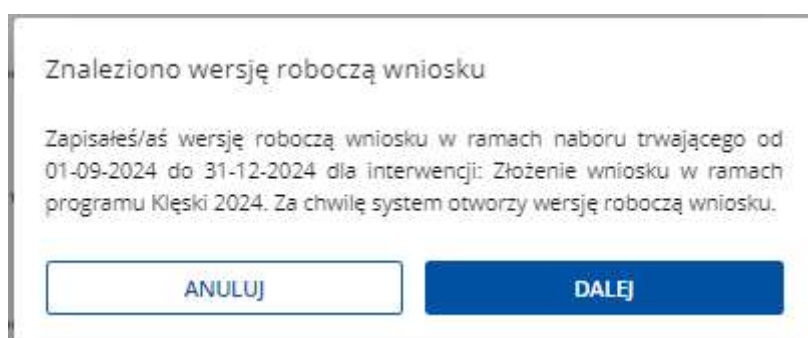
Znaleziono wersję roboczą wniosku

Zapisałeś/aś wersję roboczą wniosku w ramach naboru trwającego od 01-09-2024 do 31-12-2024 dla interwencji: Złożenie wniosku w ramach programu Klęski 2024. Za chwilę system otworzy wersję roboczą wniosku.

ANULUJ

DALEJ